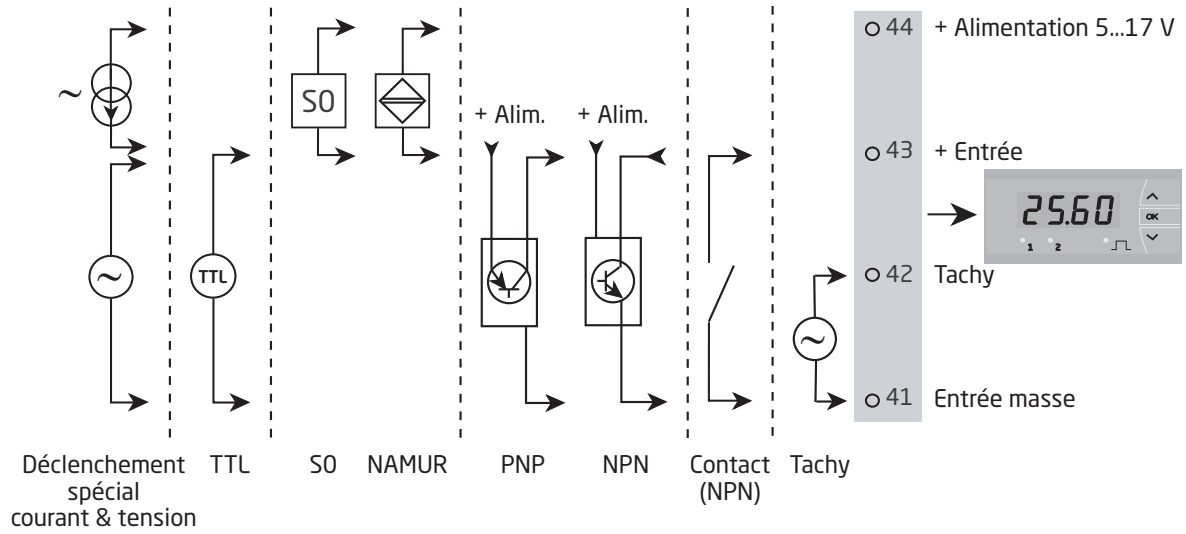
~

TTL

S0

+ Alim.

+ Alim.

44 + Alimentation 5...17 V

43 + Entrée

25.60

OK

1 2

42 Tachy

41 Entrée masse

Déclenchement spécial courant & tension

TTL

S0

NAMUR

PNP

NPN

Contact (NPN)

Tachy